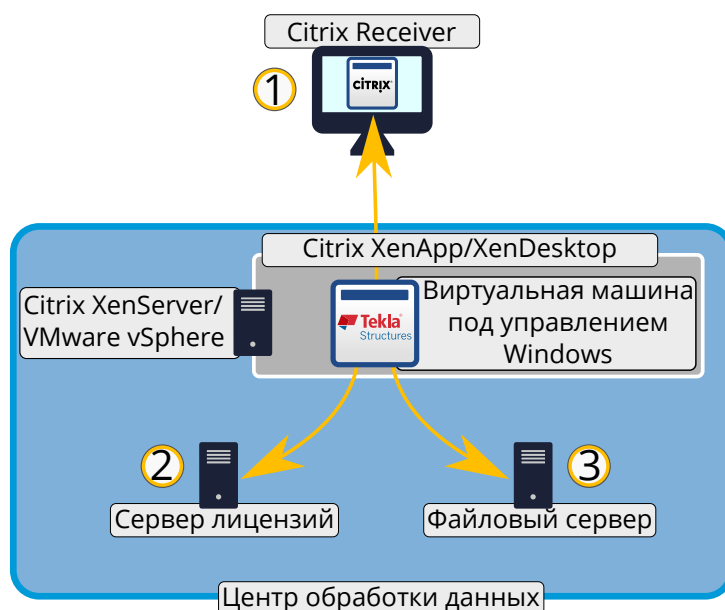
Citrix Receiver

1

CiTRiX

Citrix XenApp/XenDesktop

Citrix XenServer/ VMware vSphere

Tekla Structures

Виртуальная машина под управлением Windows

2

Сервер лицензий

Файловый сервер

3

Центр обработки данных